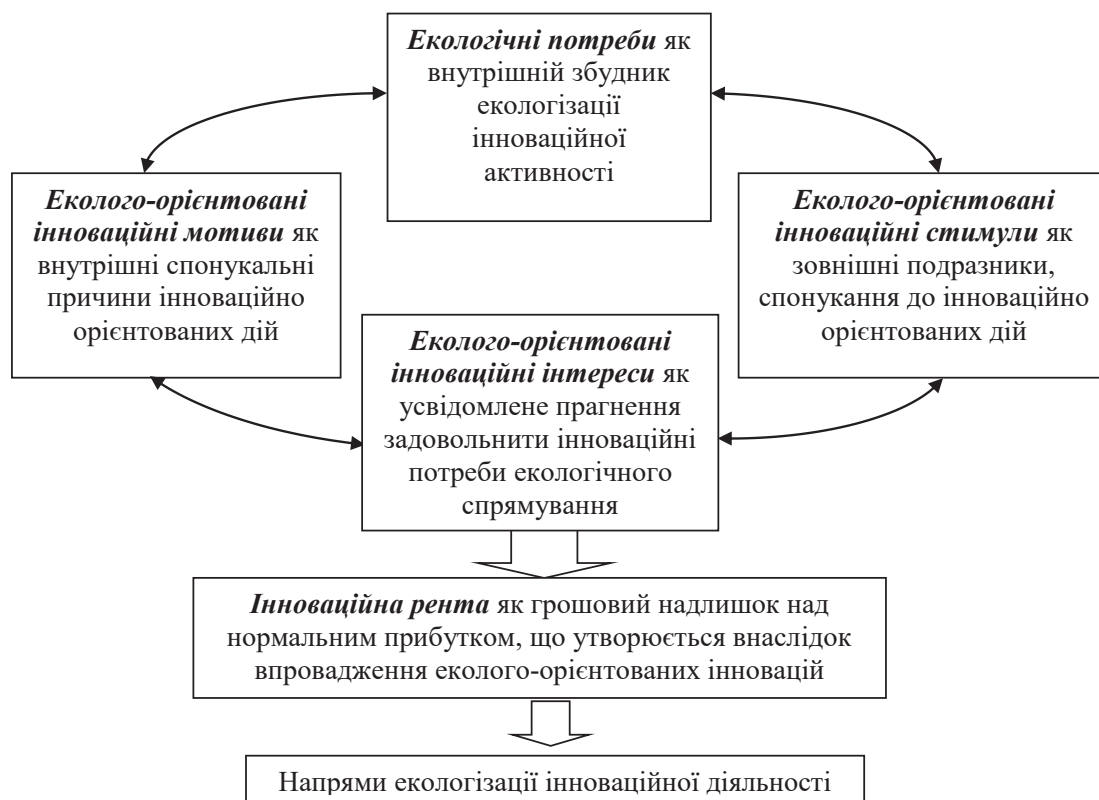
***Екологічні потреби*** як внутрішній збудник екологізації інноваційної активності

***Еколого-орієнтовані інноваційні мотиви*** як внутрішні спонукальні причини інноваційно орієнтованих дій

***Еколого-орієнтовані інноваційні стимули*** як зовнішні подразники, спонукання до інноваційно орієнтованих дій

***Еколого-орієнтовані інноваційні інтереси*** як усвідомлене прагнення задовольнити інноваційні потреби екологічного спрямування

***Інноваційна рента*** як грошовий надлишок над нормальним прибутком, що утворюється внаслідок впровадження еколого-орієнтованих інновацій

Напрями екологізації інноваційної діяльності